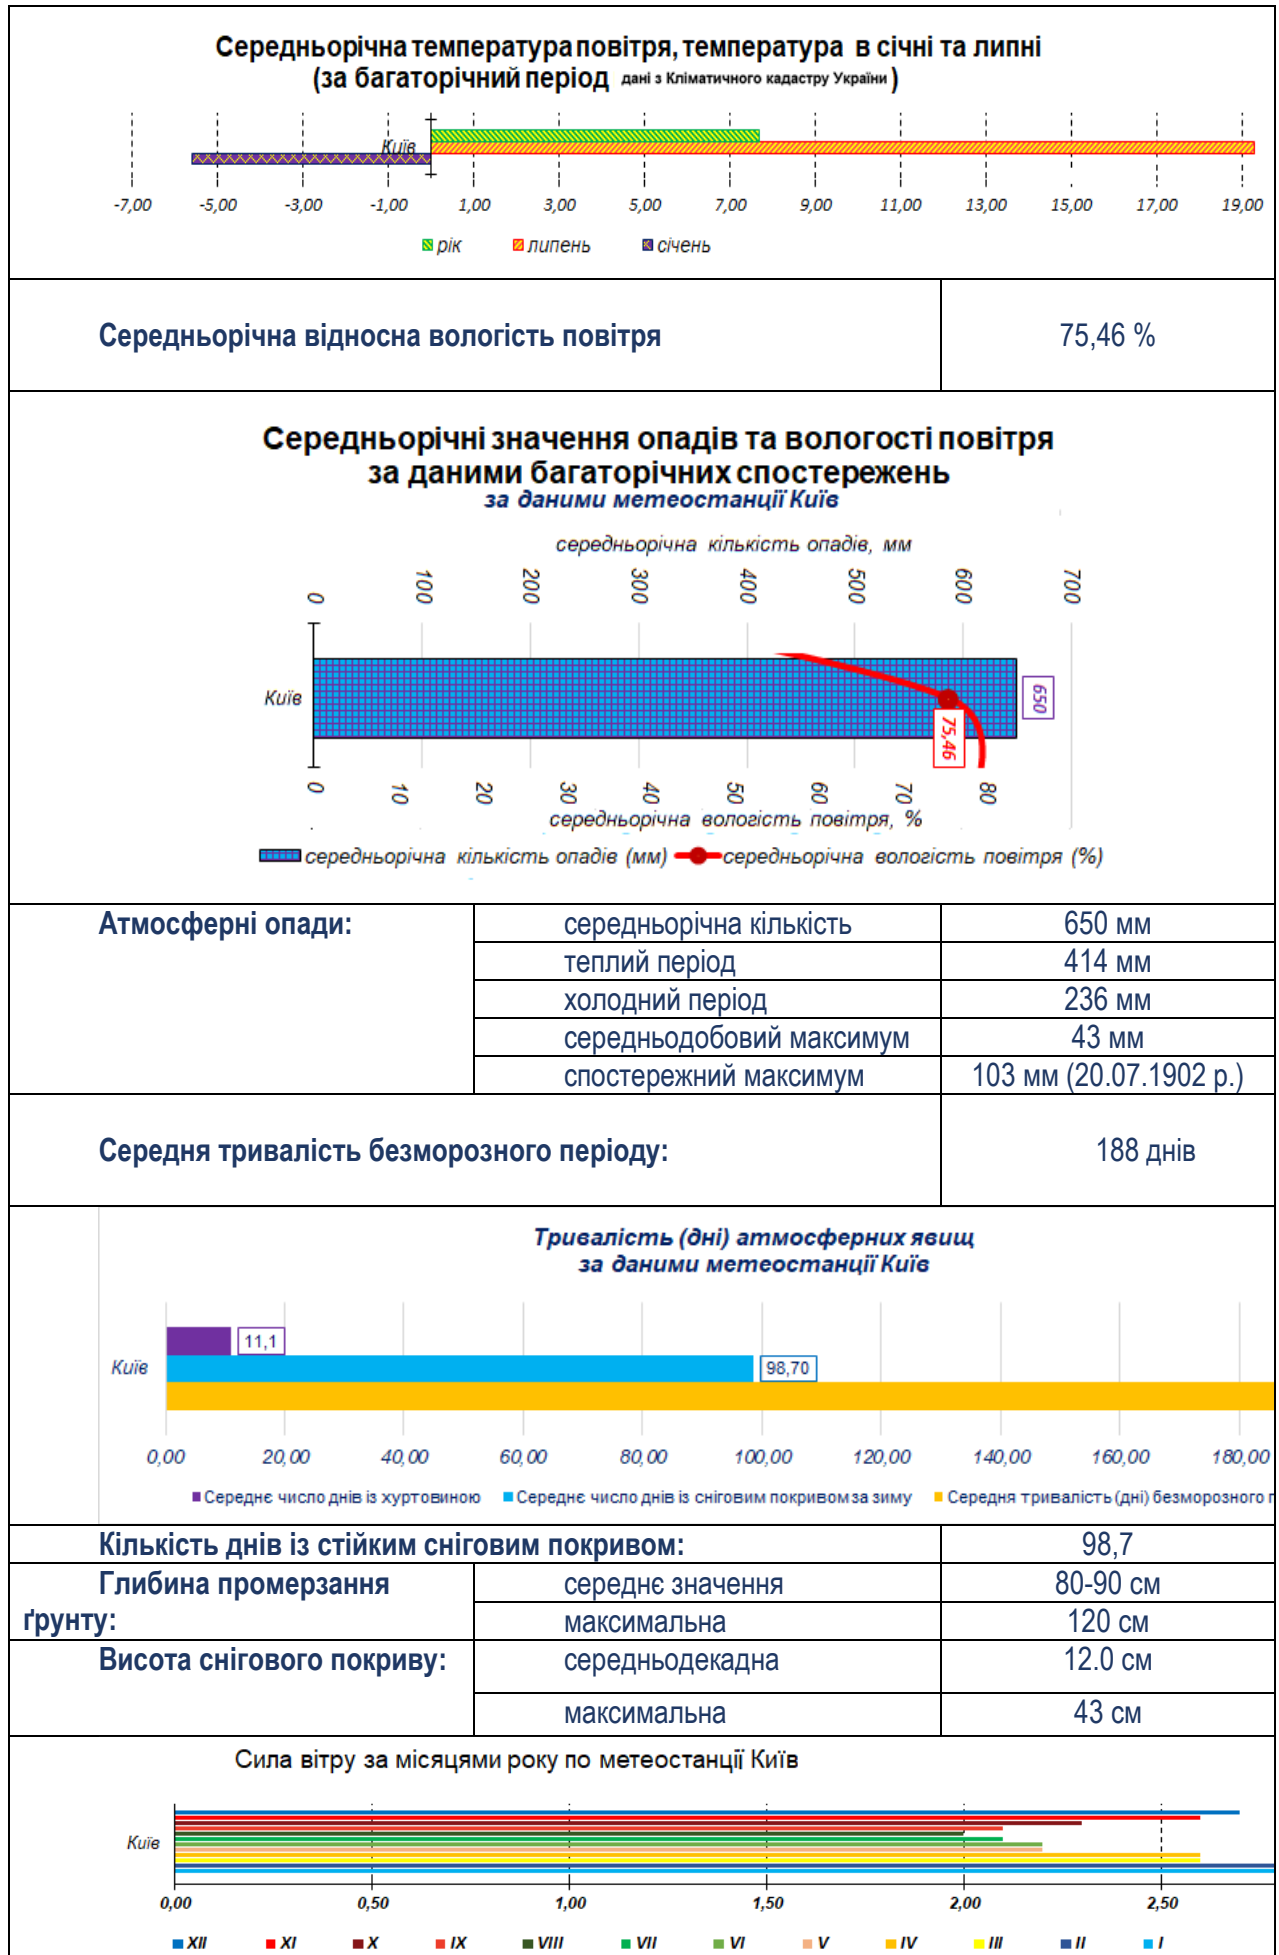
Середньорічна температура повітря, температура в січні та липні (за багаторічний період дані з Кліматичного кадастру України)

Київ

-7,00 -5,00 -3,00 -1,00 1,00 3,00 5,00 7,00 9,00 11,00 13,00 15,00 17,00 19,00

рік липень січень

| Середньорічна відносна вологість повітря | 75,46 % |
|---|---|

Середньорічні значення опадів та вологості повітря за даними багаторічних спостережень
за даними метеостанції Київ

середньорічна кількість опадів, мм

0 100 200 300 400 500 600 700

Київ

650

75,46

0 10 20 30 40 50 60 70 80

середньорічна вологість повітря, %

середньорічна кількість опадів (мм) середньорічна вологість повітря (%)

| Атмосферні опади: | середньорічна кількість | 650 мм |
|---|---|---|
| | теплий період | 414 мм |
| | холодний період | 236 мм |
| | середньодобовий максимум | 43 мм |
| | спостережний максимум | 103 мм (20.07.1902 р.) |

| Середня тривалість безморозного періоду: | 188 днів |
|---|---|

Тривалість (дні) атмосферних явищ за даними метеостанції Київ

Київ

11,1

98,70

0,00 20,00 40,00 60,00 80,00 100,00 120,00 140,00 160,00 180,00

Середнє число днів із хуртовиною Середнє число днів із сніговим покривом за зиму Середня тривалість (дні) безморозного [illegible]

| Кількість днів із стійким сніговим покривом: | | 98,7 |
|---|---|---|
| Глибина промерзання ґрунту: | середнє значення | 80-90 см |
| | максимальна | 120 см |
| Висота снігового покриву: | середньодекадна | 12.0 см |
| | максимальна | 43 см |

Сила вітру за місяцями року по метеостанції Київ

Київ

0,00 0,50 1,00 1,50 2,00 2,50

XII XI X IX VIII VII VI V IV III II I